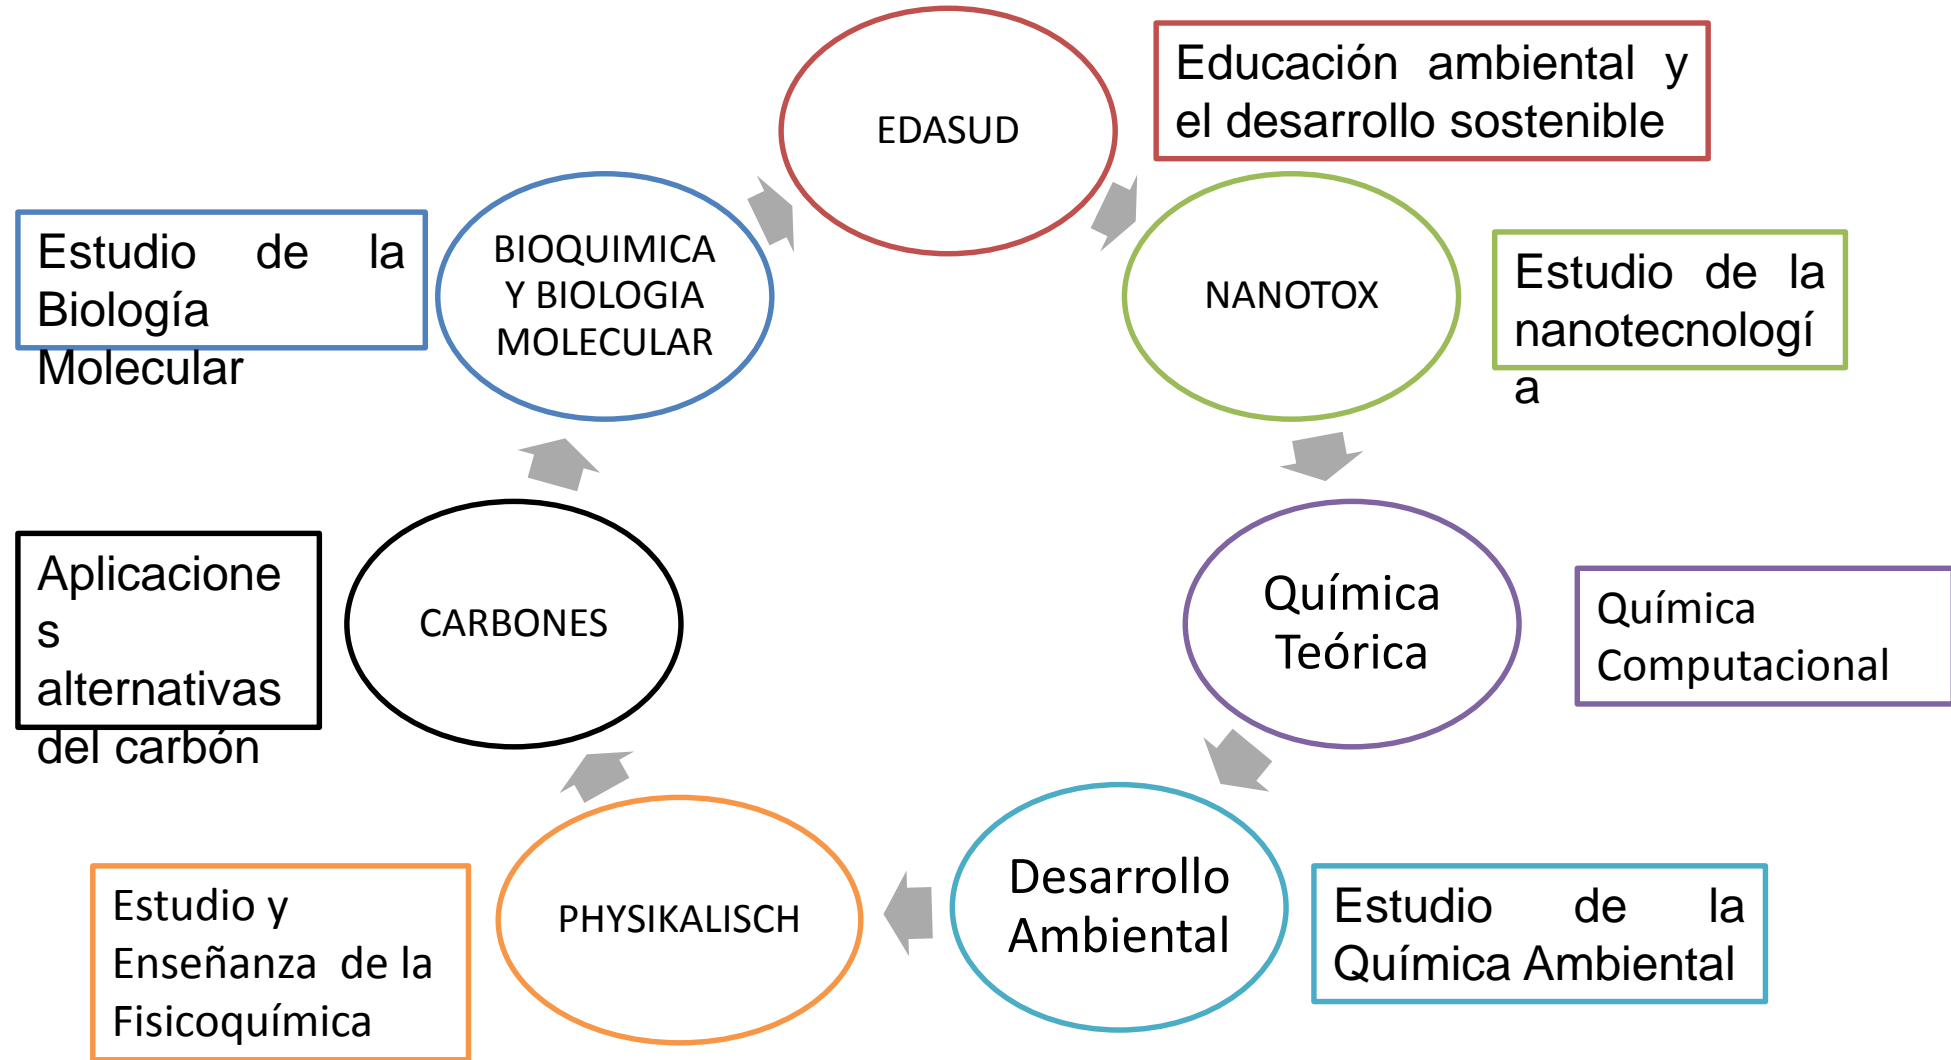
EDASUD

Educación ambiental y el desarrollo sostenible

NANOTOX

Estudio de la nanotecnología

Química Teórica

Química Computacional

Desarrollo Ambiental

Estudio de la Química Ambiental

PHYSIKALISCH

Estudio y Enseñanza de la Fisicoquímica

CARBONES

Aplicaciones alternativas del carbón

BIOQUIMICA Y BIOLOGIA MOLECULAR

Estudio de la Biología Molecular